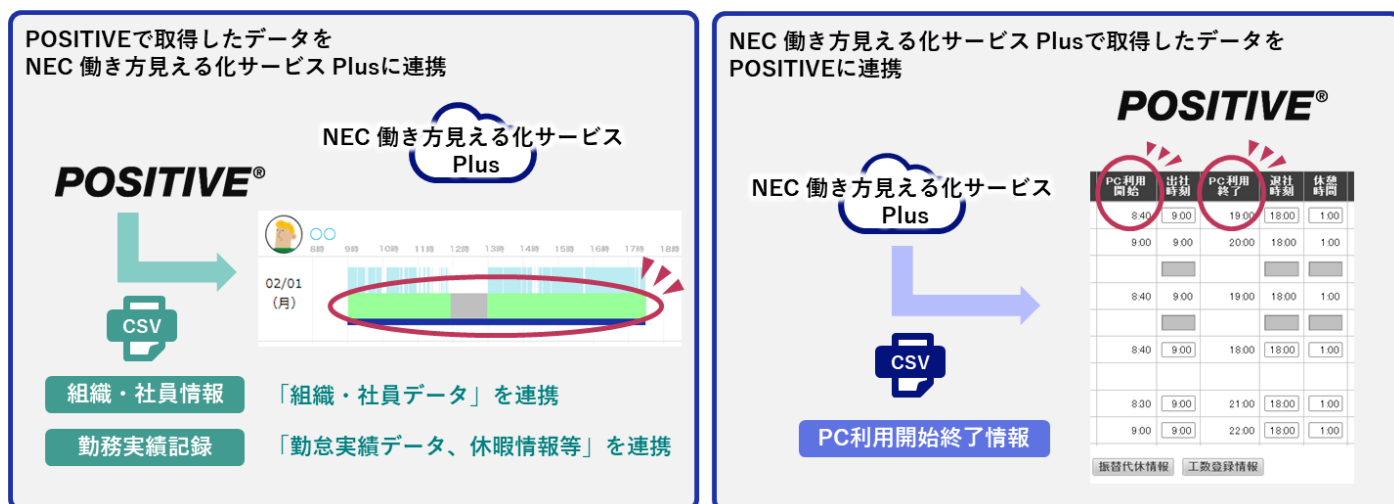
POSITIVEで取得したデータを
NEC 働き方見える化サービス Plusに連携

NEC 働き方見える化サービス Plus

POSITIVE®

○○
8時 9時 10時 11時 12時 13時 14時 15時 16時 17時 18時

02/01
(月)

CSV

組織・社員情報
「組織・社員データ」を連携

勤務実績記録
「勤怠実績データ、休暇情報等」を連携

NEC 働き方見える化サービス Plusで取得したデータを
POSITIVEに連携

POSITIVE®

NEC 働き方見える化サービス Plus

CSV

PC利用開始終了情報

| PC利用開始 | 出社時刻 | PC利用終了 | 退社時刻 | 休憩時間 |
|---|---|---|---|---|
| 8:40 | 9:00 | 19:00 | 18:00 | 1:00 |
| 9:00 | 9:00 | 20:00 | 18:00 | 1:00 |
| | | | | |
| 8:40 | 9:00 | 19:00 | 18:00 | 1:00 |
| | | | | |
| 8:40 | 9:00 | 18:00 | 18:00 | 1:00 |
| | | | | |
| 8:30 | 9:00 | 21:00 | 18:00 | 1:00 |
| 9:00 | 9:00 | 22:00 | 18:00 | 1:00 |

振替代休情報 工数登録情報